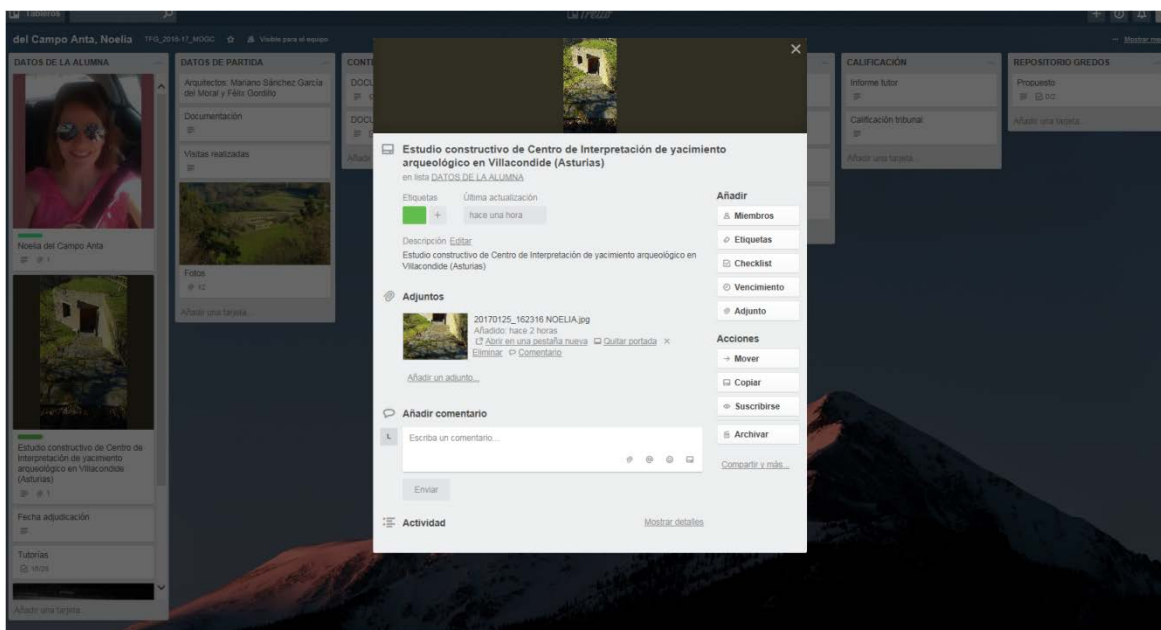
Tableros

Trello

del Campo Anta, Noelia TFG_2016-17_MOOC Visible para el equipo

Mostrar menú

DATOS DE LA ALUMNA

Noelia del Campo Anta

Estudio constructivo de Centro de Interpretación de yacimiento arqueológico en Villacondide (Asturias)

Fecha adjudicación

Tutorías

Añadir una tarjeta...

DATOS DE PARTIDA

Arquitectos: Mariano Sánchez García del Moral y Félix Gordillo

Documentación

Visitas realizadas

Fotos

Añadir una tarjeta...

CONT

DOCU

DOCU

Añadir

CALIFICACIÓN

Informe tutor

Calificación tribunal

Añadir una tarjeta...

REPOSITORIO GREDOS

Propuesto

Añadir una tarjeta...

Estudio constructivo de Centro de Interpretación de yacimiento arqueológico en Villacondide (Asturias)

en lista DATOS DE LA ALUMNA

Etiquetas

Última actualización

hace una hora

Descripción Editar

Estudio constructivo de Centro de Interpretación de yacimiento arqueológico en Villacondide (Asturias)

Adjuntos

20170125_162316 NOELIA.jpg

Añadido: hace 2 horas

Abrir en una pestaña nueva Quitar portada

Eliminar Comentario

Añadir un adjunto...

Añadir comentario

Escriba un comentario...

Enviar

Actividad

Mostrar detalles

Añadir

Miembros

Etiquetas

Checklist

Vencimiento

Adjunto

Acciones

Mover

Copiar

Suscribirse

Archivar

Compartir y más...